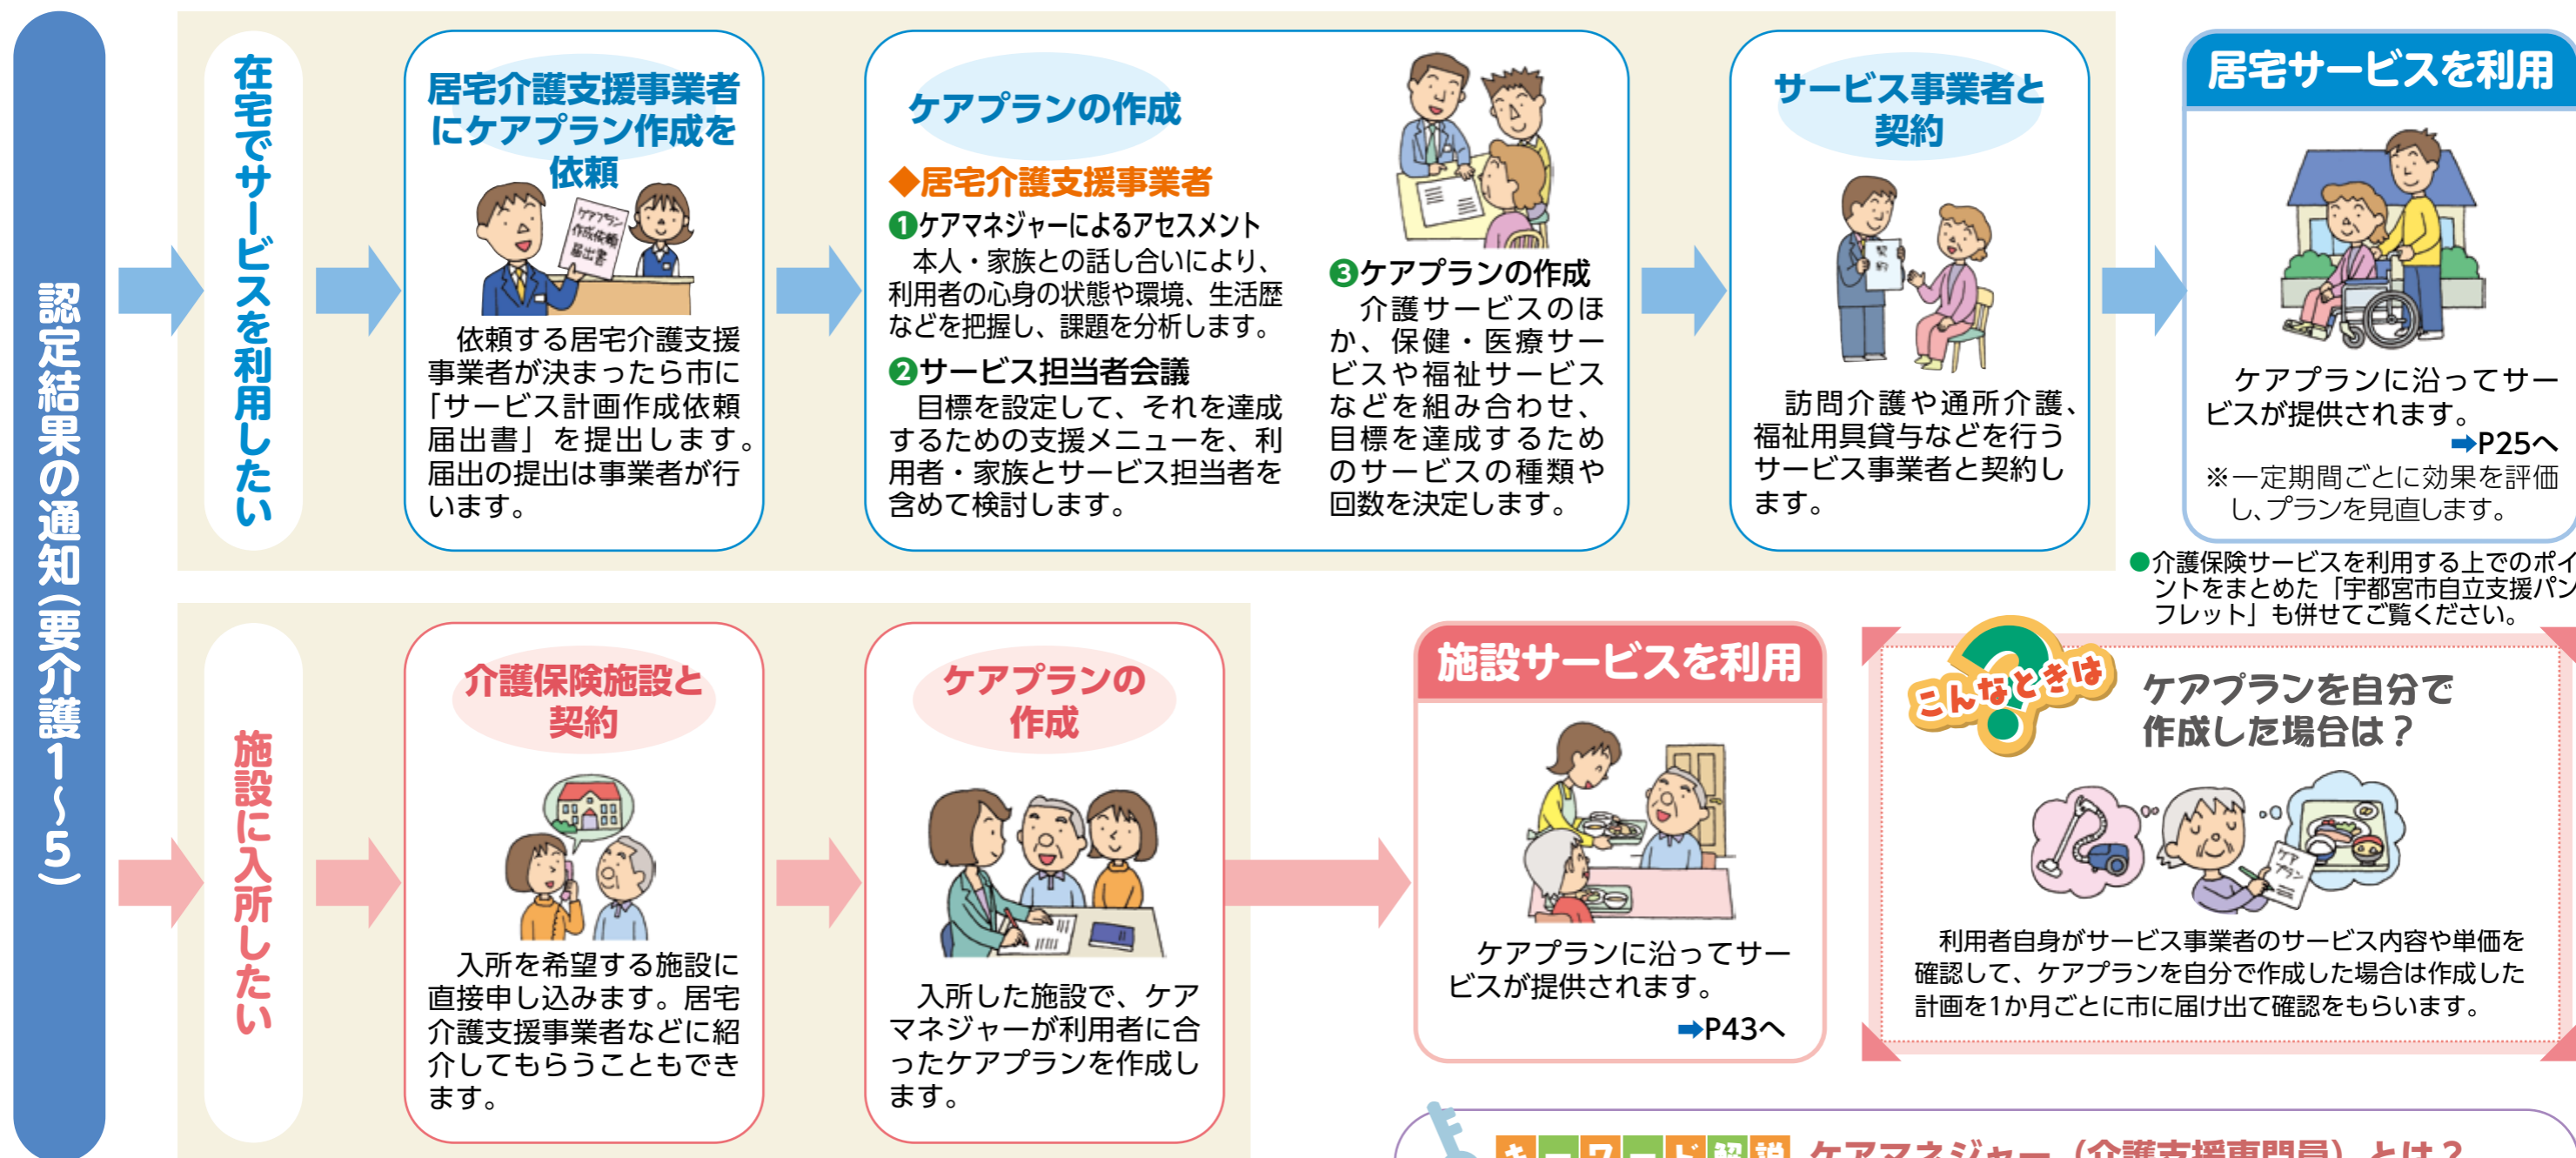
認定結果の通知(要介護1～5)

在宅でサービスを利用したい

居宅介護支援事業者にケアプラン作成を依頼

ケアプラン作成依頼届出書

依頼する居宅介護支援事業者が決まったら市に「サービス計画作成依頼届出書」を提出します。届出の提出は事業者が行います。

ケアプランの作成

◆居宅介護支援事業者

❶ケアマネジャーによるアセスメント
本人・家族との話し合いにより、利用者の心身の状態や環境、生活歴などを把握し、課題を分析します。

❷サービス担当者会議
目標を設定して、それを達成するための支援メニューを、利用者・家族とサービス担当者を含めて検討します。

❸ケアプランの作成
介護サービスのほか、保健・医療サービスや福祉サービスなどを組み合わせ、目標を達成するためのサービスの種類や回数を決定します。

サービス事業者と契約

訪問介護や通所介護、福祉用具貸与などを行うサービス事業者と契約します。

居宅サービスを利用

ケアプランに沿ってサービスが提供されます。
➡P25へ
※一定期間ごとに効果を評価し、プランを見直します。

●介護保険サービスを利用する上でのポイントをまとめた「宇都宮市自立支援パンフレット」も併せてご覧ください。

施設に入所したい

介護保険施設と契約

入所を希望する施設に直接申し込みます。居宅介護支援事業者などに紹介してもらうこともできます。

ケアプランの作成

入所した施設で、ケアマネジャーが利用者に合ったケアプランを作成します。

施設サービスを利用

ケアプランに沿ってサービスが提供されます。
➡P43へ

こんなときは

ケアプランを自分で作成した場合は？

利用者自身がサービス事業者のサービス内容や単価を確認して、ケアプランを自分で作成した場合は作成した計画を1か月ごとに市に届け出て確認をもらいます。

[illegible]